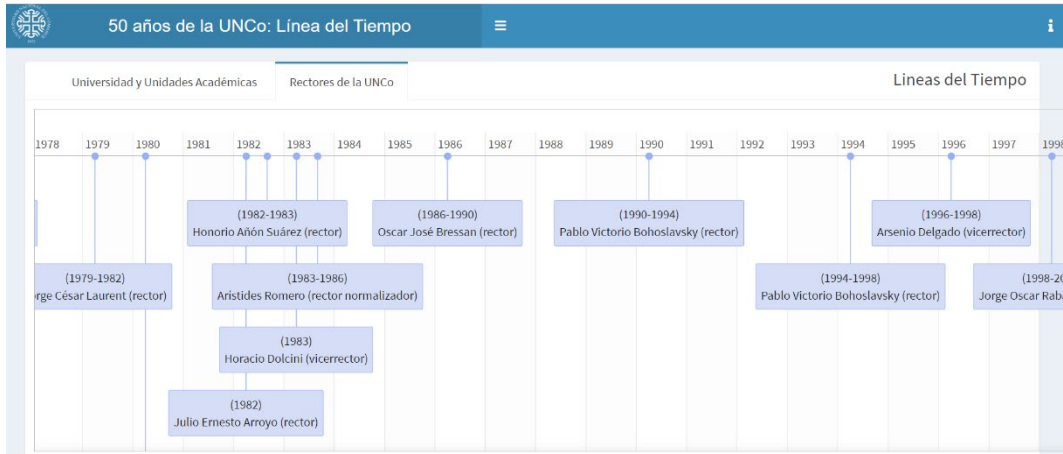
50 años de la UNCo: Línea del Tiempo

≡

i

Universidad y Unidades Académicas

Rectores de la UNCo

Lineas del Tiempo

1978 1979 1980 1981 1982 1983 1984 1985 1986 1987 1988 1989 1990 1991 1992 1993 1994 1995 1996 1997 199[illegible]

(1982-1983)
Honorio Añón Suárez (rector)

(1986-1990)
Oscar José Bressan (rector)

(1990-1994)
Pablo Victorio Bohoslavsky (rector)

(1996-1998)
Arsenio Delgado (vicerrector)

(1979-1982)
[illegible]rge César Laurent (rector)

(1983-1986)
Aristides Romero (rector normalizador)

(1994-1998)
Pablo Victorio Bohoslavsky (rector)

(1998-20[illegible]
Jorge Oscar Rab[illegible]

(1983)
Horacio Dolcini (vicerrector)

(1982)
Julio Ernesto Arroyo (rector)